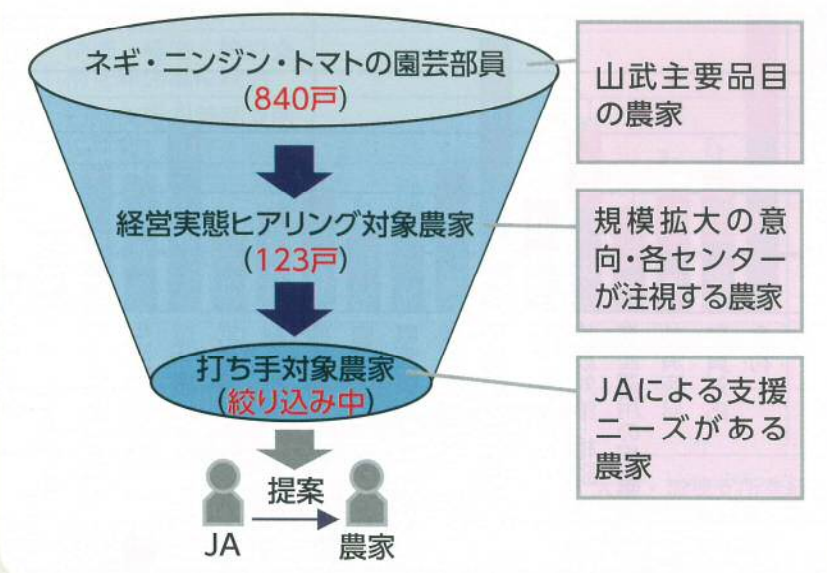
ネギ・ニンジン・トマトの園芸部員
（840戸）

山武主要品目の農家

経営実態ヒアリング対象農家
（123戸）

規模拡大の意向・各センターが注視する農家

打ち手対象農家
（絞り込み中）

JAによる支援ニーズがある農家

提案

JA

農家